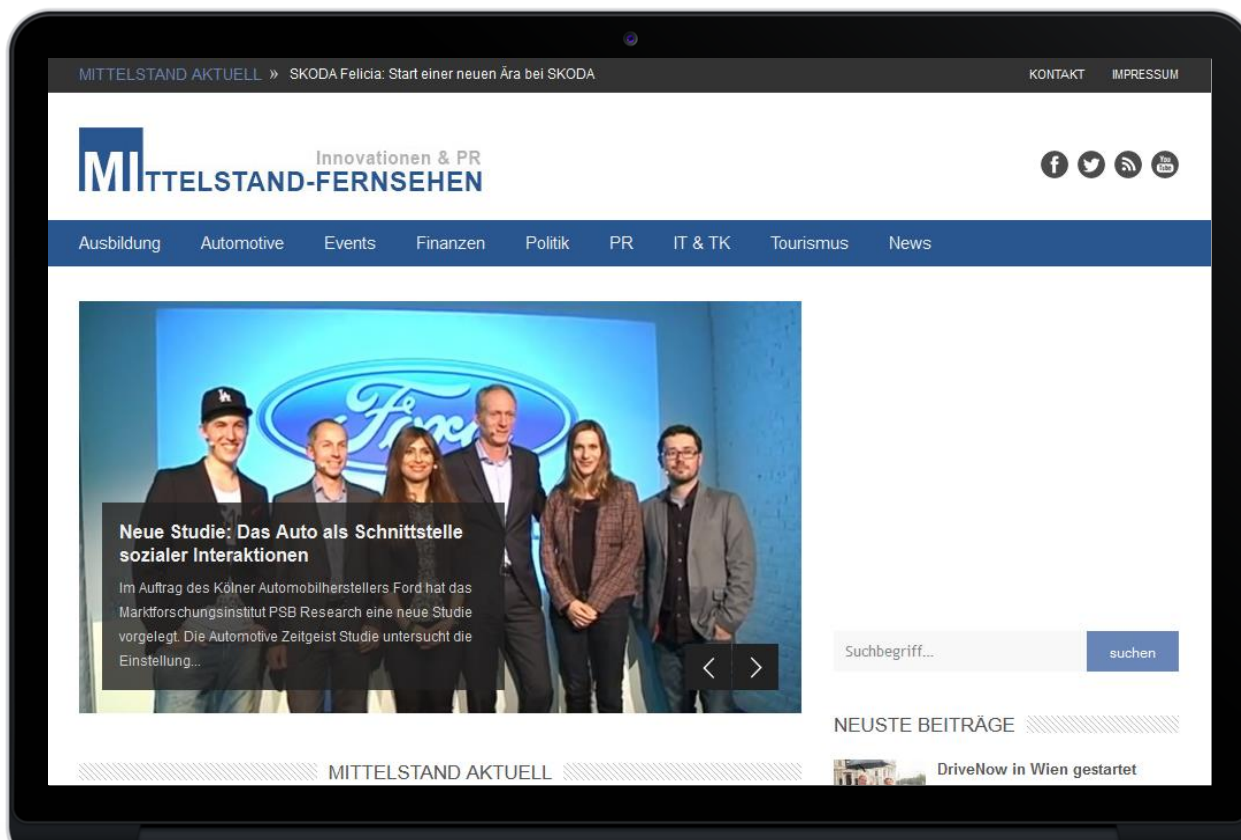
MITTELSTAND AKTUELL » SKODA Felicia: Start einer neuen Ära bei SKODA

KONTAKT IMPRESSUM

MITTELSTAND-FERNSEHEN Innovationen & PR

Ausbildung Automotive Events Finanzen Politik PR IT & TK Tourismus News

Neue Studie: Das Auto als Schnittstelle sozialer Interaktionen

Im Auftrag des Kölner Automobilherstellers Ford hat das Marktforschungsinstitut PSB Research eine neue Studie vorgelegt. Die Automotive Zeitgeist Studie untersucht die Einstellung...

Suchbegriff... suchen

NEUSTE BEITRÄGE

DriveNow in Wien gestartet

MITTELSTAND AKTUELL